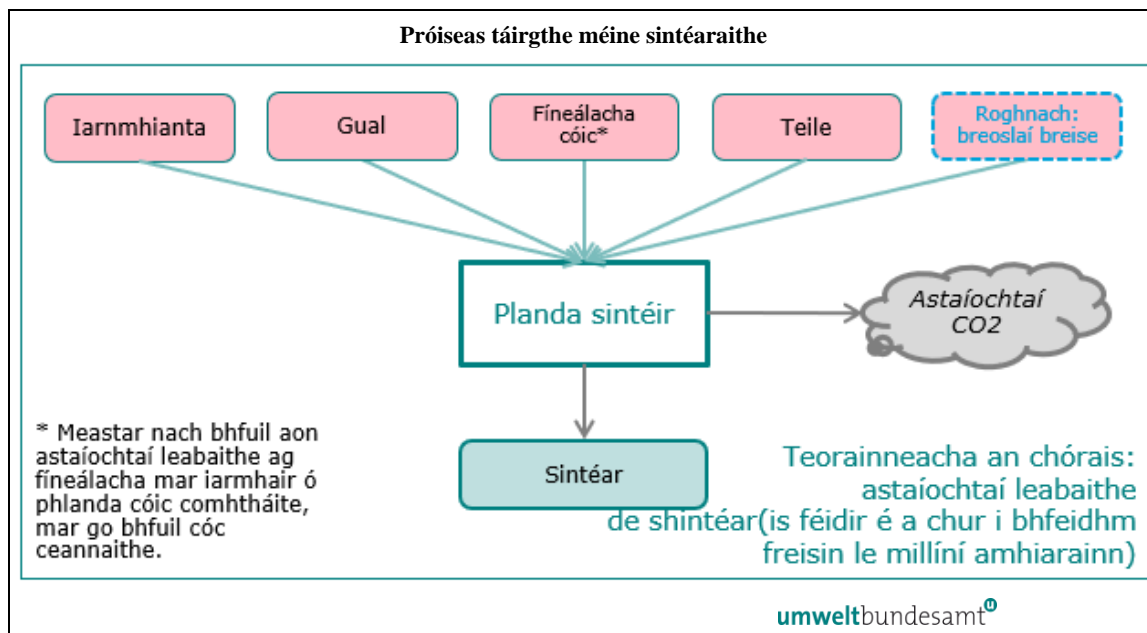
Próiseas táirgthe méine sintéaraithe

Iarnmhianta

Gual

Fíneálacha cóic*

Teile

Roghnach: breoslaí breise

Planda sintéir

Astaíochtaí CO2

Sintéar

* Meastar nach bhfuil aon astaíochtaí leabaithe ag fíneálacha mar iarmhair ó phlanda cóic comhtháite, mar go bhfuil cóc ceannaithe.

Teorainneacha an chórais: astaíochtaí leabaithe de shintéar(is féidir é a chur i bhfeidhm freisin le millíní amhiarainn)

umweltbundesamt